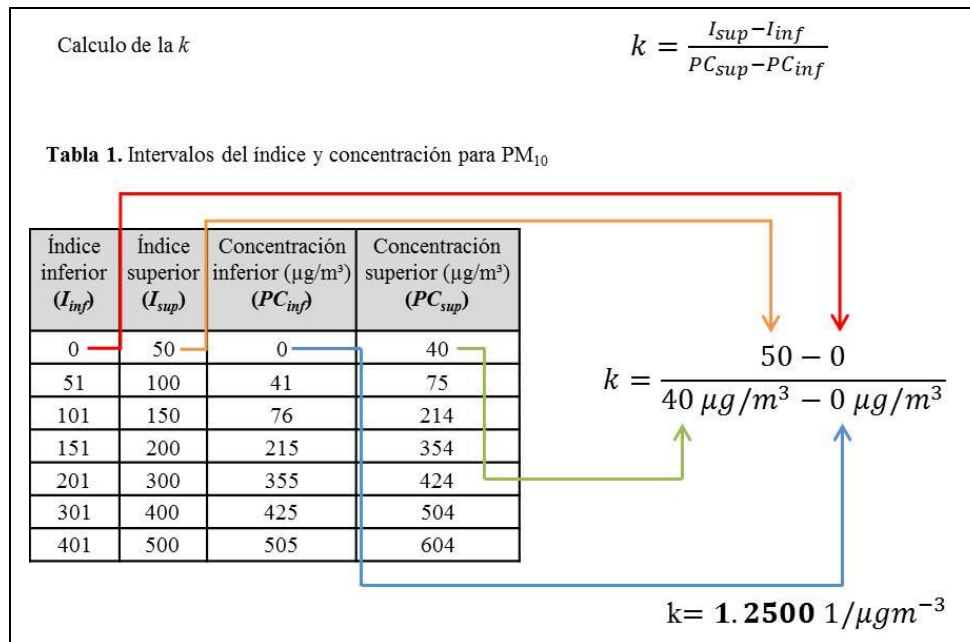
Calculo de la $k$

$k = \frac{I_{sup} - I_{inf}}{PC_{sup} - PC_{inf}}$

**Tabla 1.** Intervalos del índice y concentración para $PM_{10}$

| Índice inferior ($I_{inf}$) | Índice superior ($I_{sup}$) | Concentración inferior (µg/m³) ($PC_{inf}$) | Concentración superior (µg/m³) ($PC_{sup}$) |
|---|---|---|---|
| 0 | 50 | 0 | 40 |
| 51 | 100 | 41 | 75 |
| 101 | 150 | 76 | 214 |
| 151 | 200 | 215 | 354 |
| 201 | 300 | 355 | 424 |
| 301 | 400 | 425 | 504 |
| 401 | 500 | 505 | 604 |

$k = \frac{50 - 0}{40\ \mu g/m^3 - 0\ \mu g/m^3}$

k= $\mathbf{1.2500}\ 1/\mu g m^{-3}$